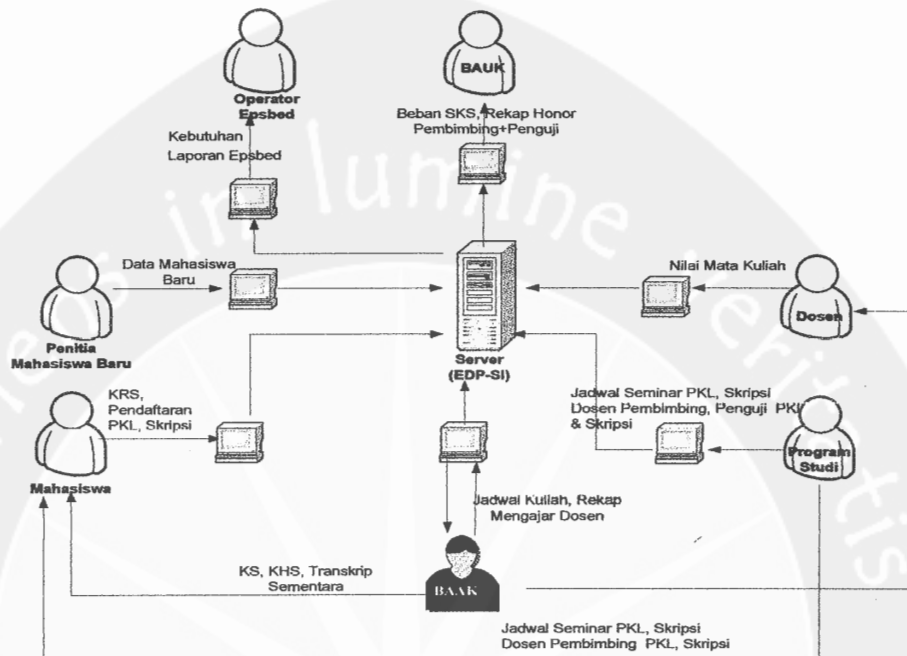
BAUK

Operator Epsbed

Beban SKS, Rekap Honor Pembimbing+Penguji

Kebutuhan Laporan Epsbed

Data Mahasiswa Baru

Nilai Mata Kuliah

Dosen

Panitia Mahasiswa Baru

Server (EDP-SI)

KRS, Pendaftaran PKL, Skripsi

Jadwal Seminar PKL, Skripsi Dosen Pembimbing, Penguji PKL & Skripsi

Program Studi

Mahasiswa

Jadwal Kuliah, Rekap Mengajar Dosen

KS, KHS, Transkrip Sementara

BAAK

Jadwal Seminar PKL, Skripsi Dosen Pembimbing PKL, Skripsi